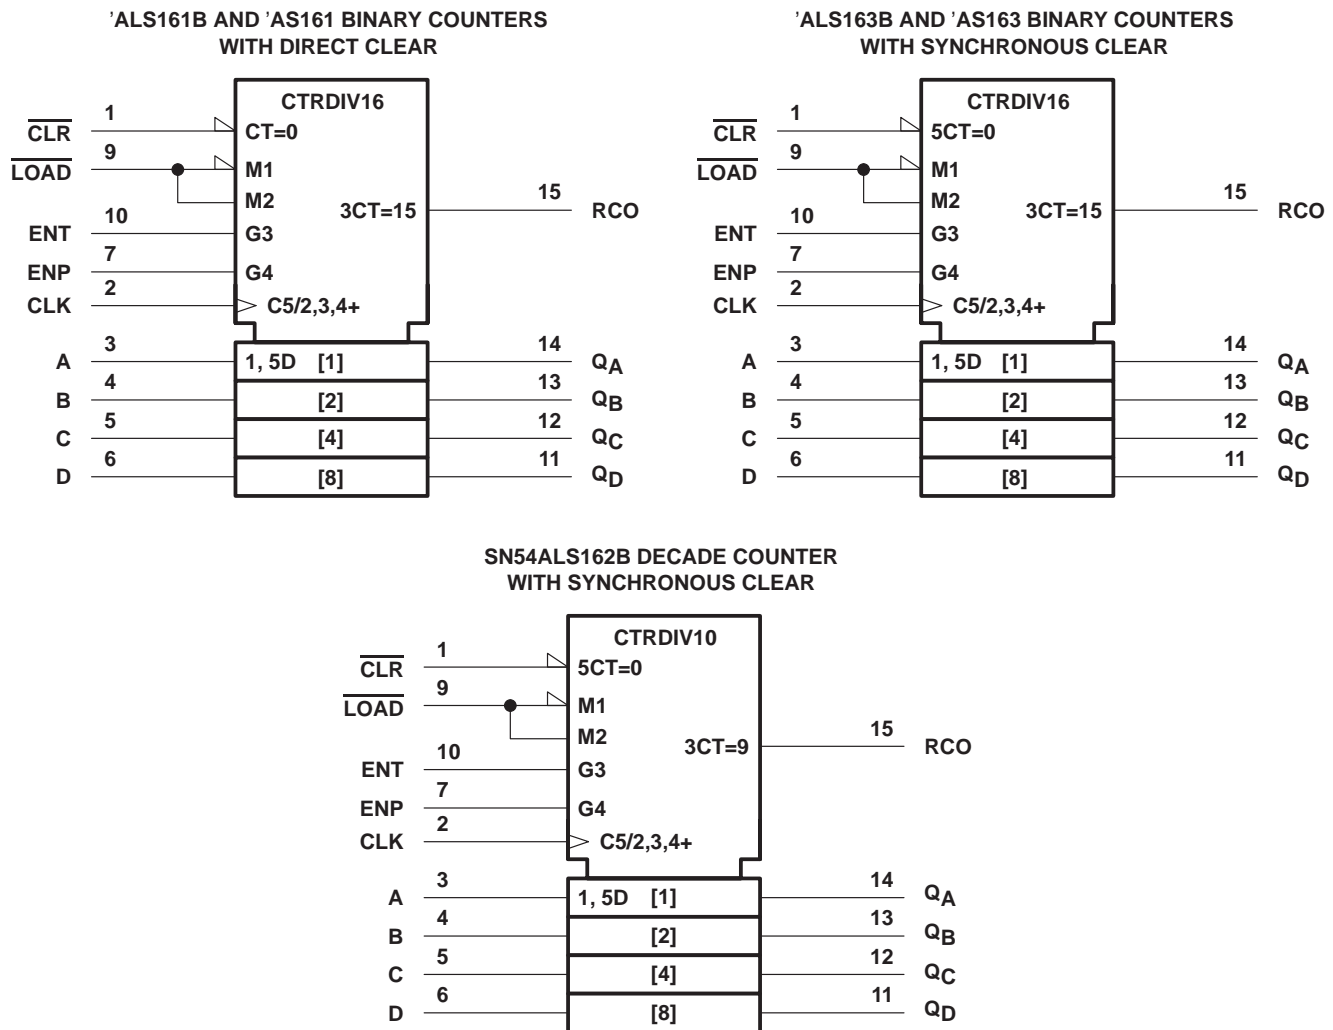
'ALS161B AND 'AS161 BINARY COUNTERS
WITH DIRECT CLEAR

CTRDIV16
$\overline{CLR}$ 1 CT=0
$\overline{LOAD}$ 9 M1
M2
3CT=15 15 RCO
ENT 10 G3
ENP 7 G4
CLK 2 C5/2,3,4+
A 3 1, 5D [1] 14 $Q_A$
B 4 [2] 13 $Q_B$
C 5 [4] 12 $Q_C$
D 6 [8] 11 $Q_D$

'ALS163B AND 'AS163 BINARY COUNTERS
WITH SYNCHRONOUS CLEAR

CTRDIV16
$\overline{CLR}$ 1 5CT=0
$\overline{LOAD}$ 9 M1
M2
3CT=15 15 RCO
ENT 10 G3
ENP 7 G4
CLK 2 C5/2,3,4+
A 3 1, 5D [1] 14 $Q_A$
B 4 [2] 13 $Q_B$
C 5 [4] 12 $Q_C$
D 6 [8] 11 $Q_D$

SN54ALS162B DECADE COUNTER
WITH SYNCHRONOUS CLEAR

CTRDIV10
$\overline{CLR}$ 1 5CT=0
$\overline{LOAD}$ 9 M1
M2
3CT=9 15 RCO
ENT 10 G3
ENP 7 G4
CLK 2 C5/2,3,4+
A 3 1, 5D [1] 14 $Q_A$
B 4 [2] 13 $Q_B$
C 5 [4] 12 $Q_C$
D 6 [8] 11 $Q_D$